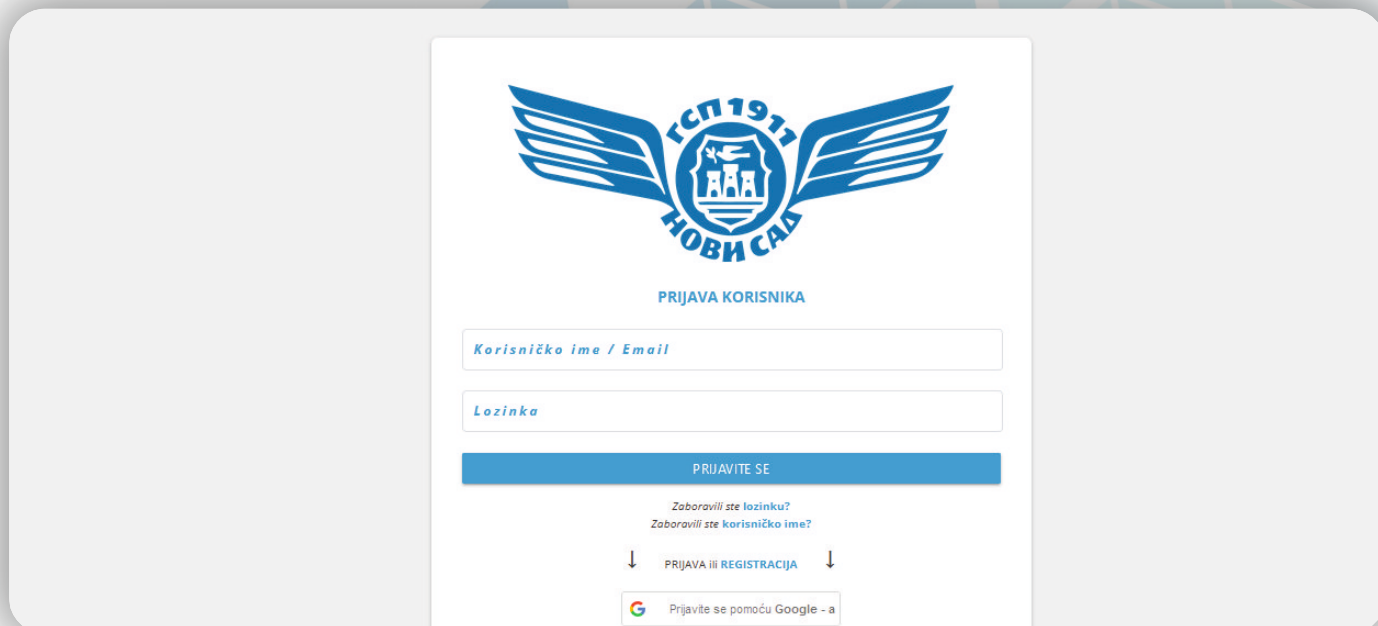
ГСП 1911
НОВИ САД

PRIJAVA KORISNIKA

Korisničko ime / Email

Lozinka

PRIJAVITE SE

Zaboravili ste lozinku?
Zaboravili ste korisničko ime?

↓ PRIJAVA ili REGISTRACIJA ↓

G Prijavite se pomoću Google - a